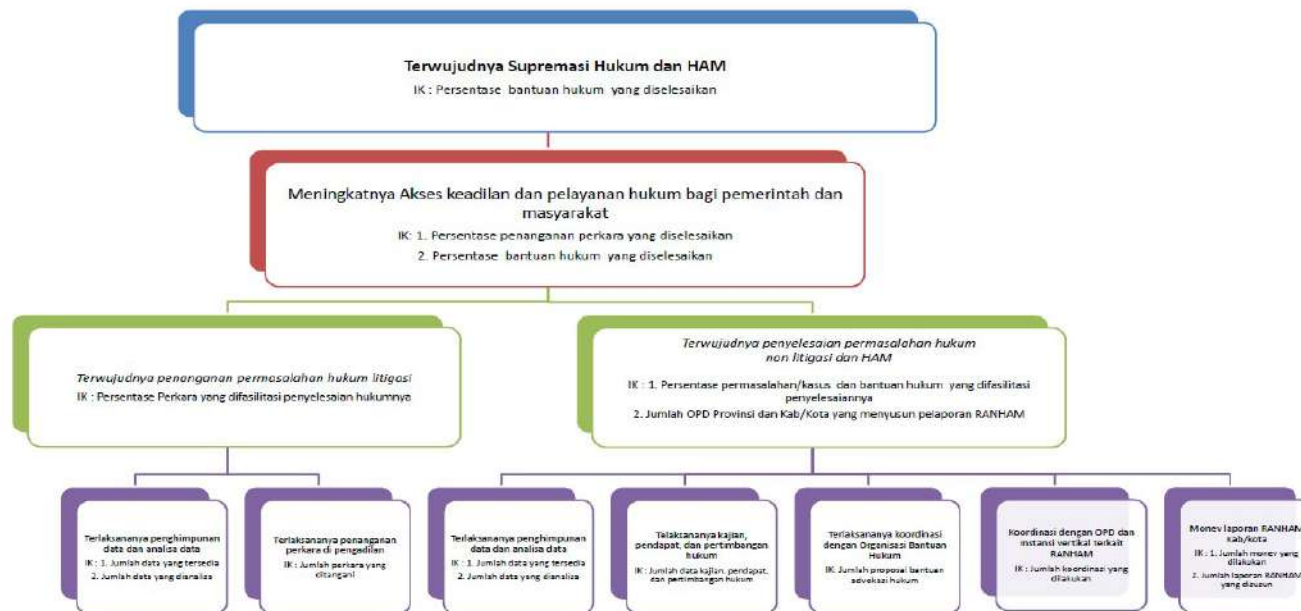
Terwujudnya Supremasi Hukum dan HAM
IK : Persentase bantuan hukum yang diselesaikan

Meningkatnya Akses keadilan dan pelayanan hukum bagi pemerintah dan masyarakat
IK: 1. Persentase penanganan perkara yang diselesaikan
2. Persentase bantuan hukum yang diselesaikan

Terwujudnya penanganan permasalahan hukum litigasi
IK : Persentase Perkara yang difasilitasi penyelesaian hukumnya

Terwujudnya penyelesaian permasalahan hukum non litigasi dan HAM
IK : 1. Persentase permasalahan/kasus dan bantuan hukum yang difasilitasi penyelesaiannya
2. Jumlah OPD Provinsi dan Kab/Kota yang menyusun pelaporan RANHAM

Terlaksananya penghimpunan data dan analisa data
IK : 1. Jumlah data yang tersedia
2. Jumlah data yang dianalisa

Terlaksananya penanganan perkara di pengadilan
IK : Jumlah perkara yang ditangani

Terlaksananya penghimpunan data dan analisa data
IK : 1. Jumlah data yang tersedia
2. Jumlah data yang dianalisa

Telaksananya kajian, pendapat, dan pertimbangan hukum
IK : Jumlah data kajian, pendapat, dan pertimbangan hukum

Terlaksananya koordinasi dengan Organisasi Bantuan Hukum
IK. Jumlah proposal bantuan advokasi hukum

Koordinasi dengan OPD dan instansi vertikal terkait RANHAM
IK : Jumlah koordinasi yang dilakukan

Monev laporan RANHAM Kab/kota
IK : 1. Jumlah monev yang dilakukan
2. Jumlah laporan RANHAM yang disusun